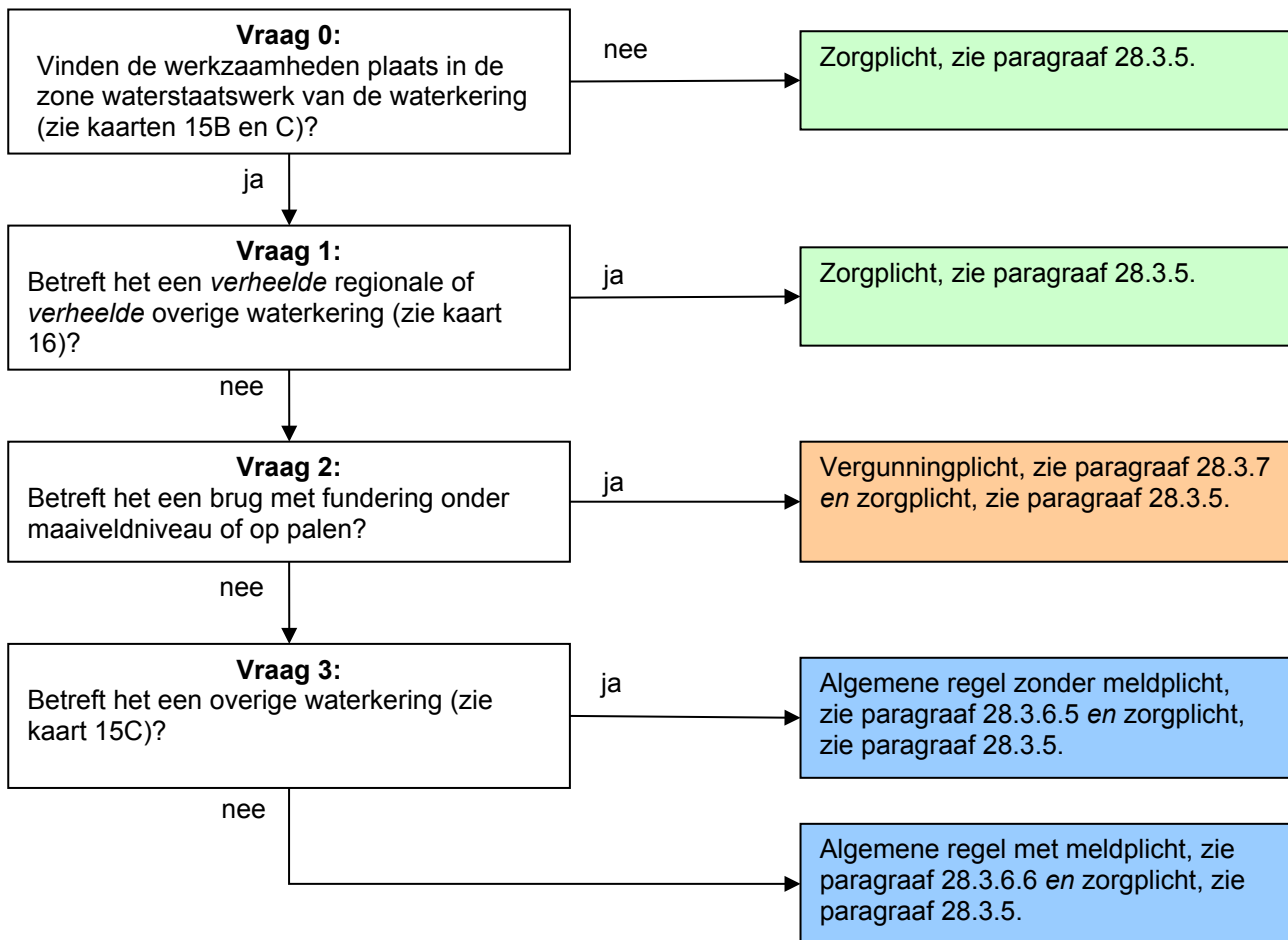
**Vraag 0:**
Vinden de werkzaamheden plaats in de zone waterstaatswerk van de waterkering (zie kaarten 15B en C)?

nee

Zorgplicht, zie paragraaf 28.3.5.

ja

**Vraag 1:**
Betreft het een *verheelde* regionale of *verheelde* overige waterkering (zie kaart 16)?

ja

Zorgplicht, zie paragraaf 28.3.5.

nee

**Vraag 2:**
Betreft het een brug met fundering onder maaiveldniveau of op palen?

ja

Vergunningplicht, zie paragraaf 28.3.7 *en* zorgplicht, zie paragraaf 28.3.5.

nee

**Vraag 3:**
Betreft het een overige waterkering (zie kaart 15C)?

ja

Algemene regel zonder meldplicht, zie paragraaf 28.3.6.5 *en* zorgplicht, zie paragraaf 28.3.5.

nee

Algemene regel met meldplicht, zie paragraaf 28.3.6.6 *en* zorgplicht, zie paragraaf 28.3.5.